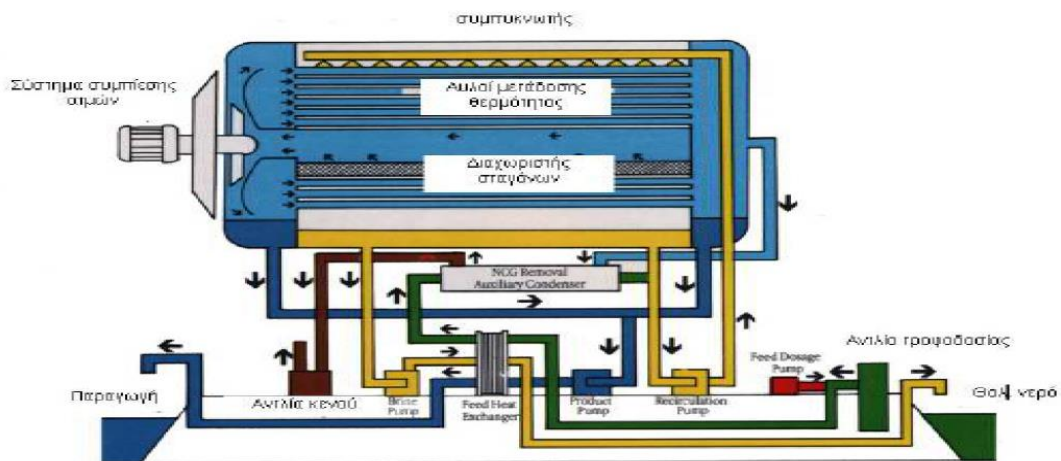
συμπυκνωτής

Σύστημα συμπίεσης ατμών

Αυλοί μετάδοσης θερμότητος

Διαχωριστής σταγόνων

NCG Removal Auxiliary Condenser

Αντλία τροφοδοσίας

Feed Dosage Pump

Παραγωγή

Αντλία κενού

Brine Pump

Feed Heat Exchanger

Product Pump

Recirculation Pump

Θαλ. νερό